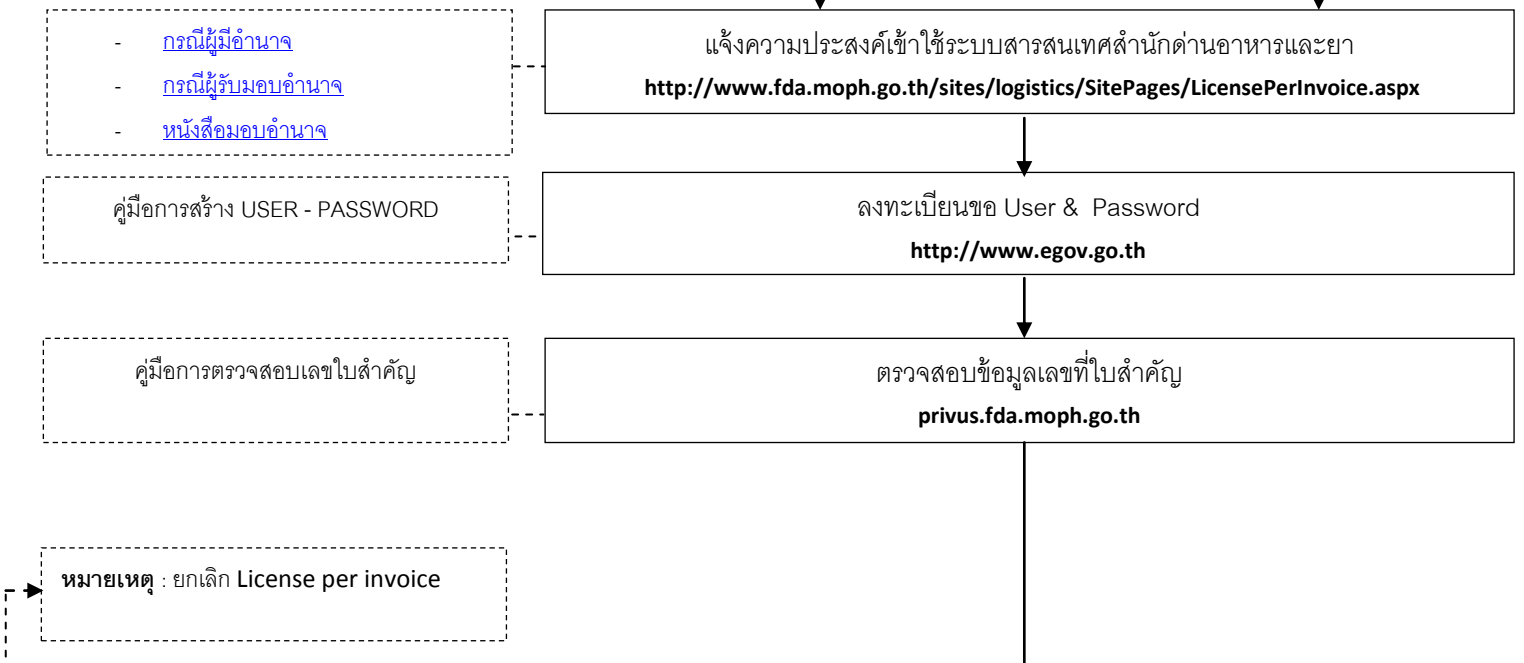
- กรณีผู้มีอำนาจ
- กรณีผู้รับมอบอำนาจ
- หนังสือมอบอำนาจ

แจ้งความประสงค์เข้าใช้ระบบสารสนเทศสำนักด่านอาหารและยา
http://www.fda.moph.go.th/sites/logistics/SitePages/LicensePerInvoice.aspx

คู่มือการสร้าง USER - PASSWORD

ลงทะเบียนขอ User & Password
http://www.egov.go.th

คู่มือการตรวจสอบเลขใบสำคัญ

ตรวจสอบข้อมูลเลขที่ใบสำคัญ
privus.fda.moph.go.th

หมายเหตุ : ยกเลิก License per invoice